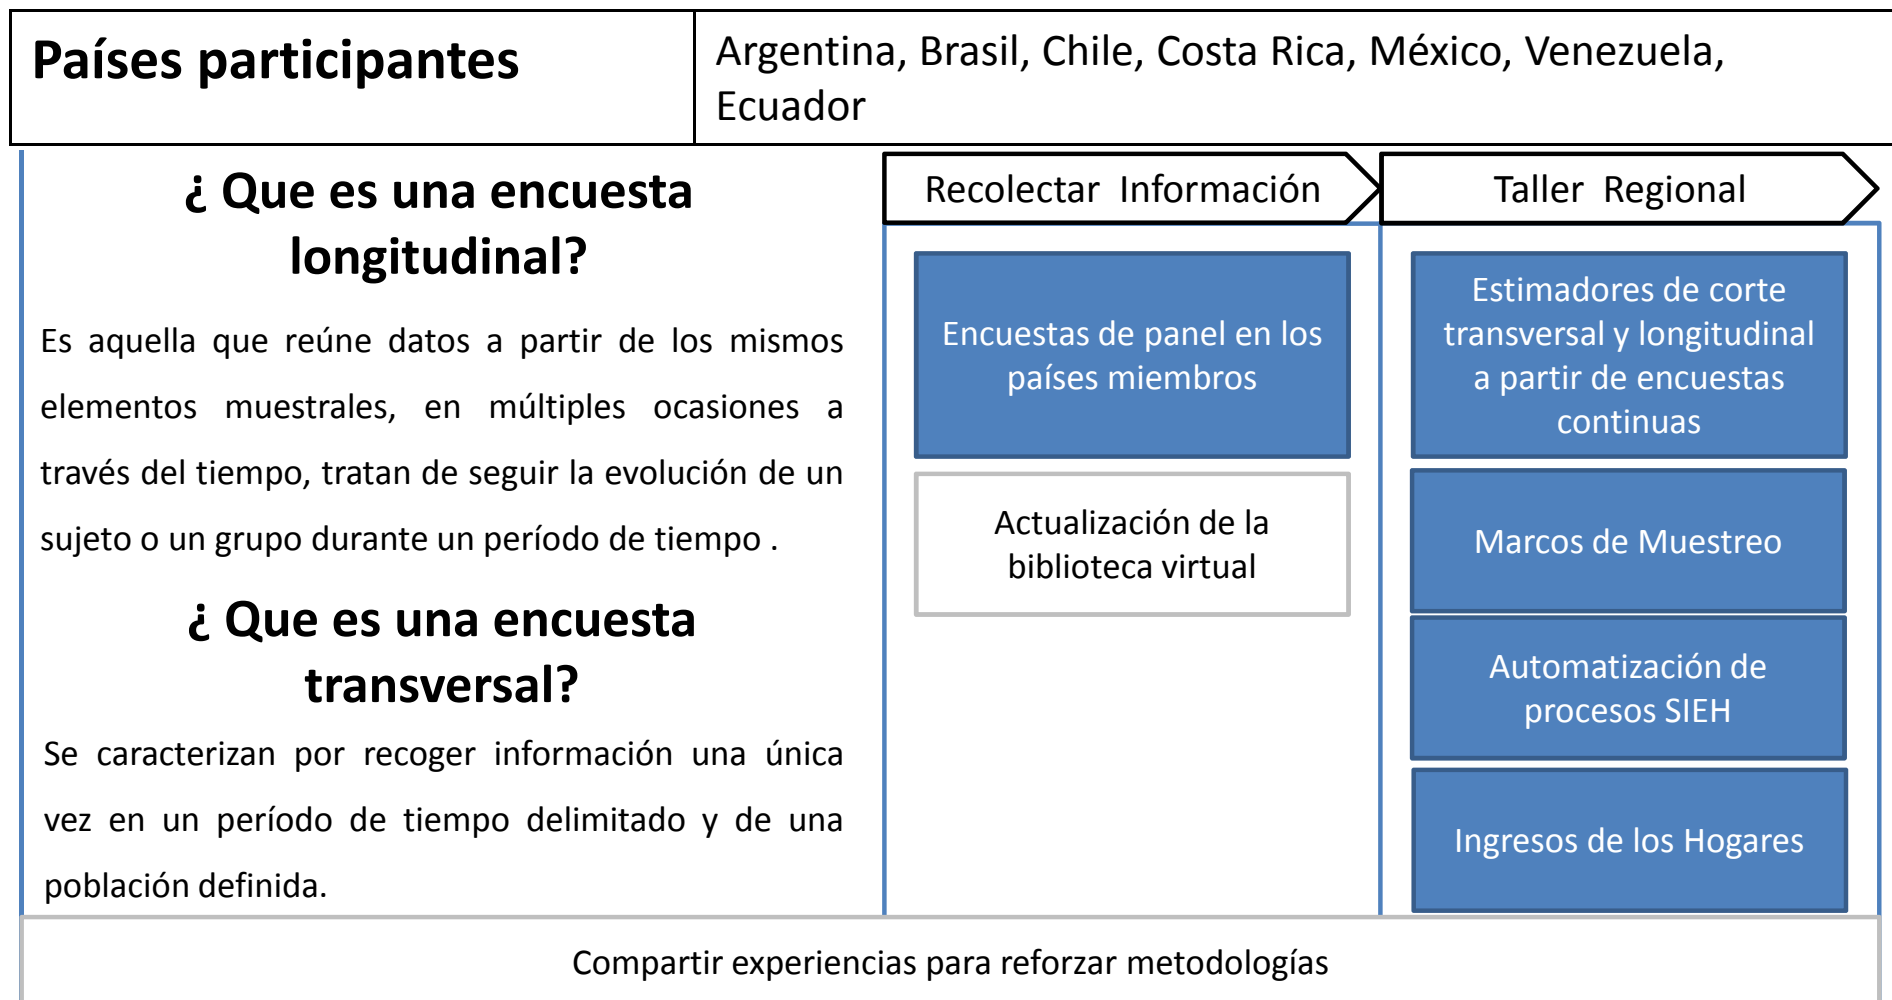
Países participantes

Argentina, Brasil, Chile, Costa Rica, México, Venezuela, Ecuador

¿ Que es una encuesta longitudinal?

Es aquella que reúne datos a partir de los mismos elementos muestrales, en múltiples ocasiones a través del tiempo, tratan de seguir la evolución de un sujeto o un grupo durante un período de tiempo .

¿ Que es una encuesta transversal?

Se caracterizan por recoger información una única vez en un período de tiempo delimitado y de una población definida.

Recolectar Información

Encuestas de panel en los países miembros

Actualización de la biblioteca virtual

Taller Regional

Estimadores de corte transversal y longitudinal a partir de encuestas continuas

Marcos de Muestreo

Automatización de procesos SIEH

Ingresos de los Hogares

Compartir experiencias para reforzar metodologías